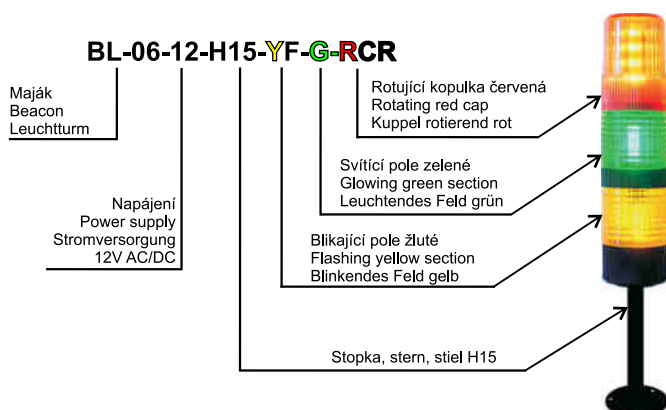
BL-06-12-H15-YF-G-RCR

Maják
Beacon
Leuchtturm

Napájení
Power supply
Stromversorgung
12V AC/DC

Rotující kopulka červená
Rotating red cap
Kuppel rotierend rot

Svítící pole zelené
Glowing green section
Leuchtendes Feld grün

Blikající pole žluté
Flashing yellow section
Blinkendes Feld gelb

Stopka, stern, stiel H15